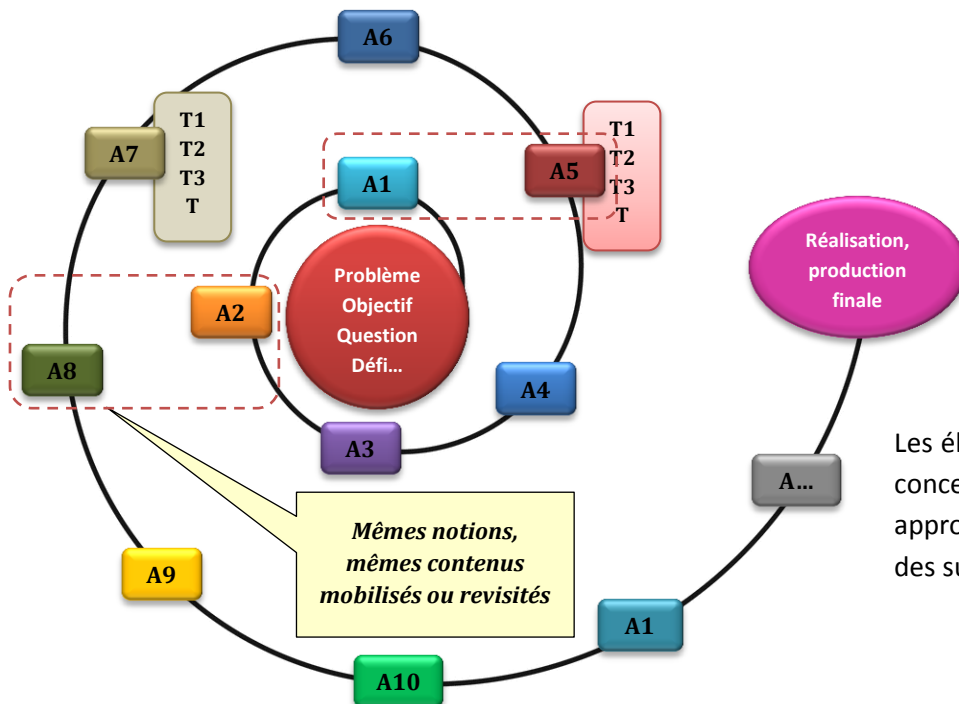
A6

T1
T2
T3
T

A7

A1

A5

T1
T2
T3
T

Réalisation, production finale

A2

Problème
Objectif
Question
Défi…

A8

A4

A3

Les él
conce
appro
des su

A…

Mêmes notions, mêmes contenus mobilisés ou revisités

A9

A1

A10